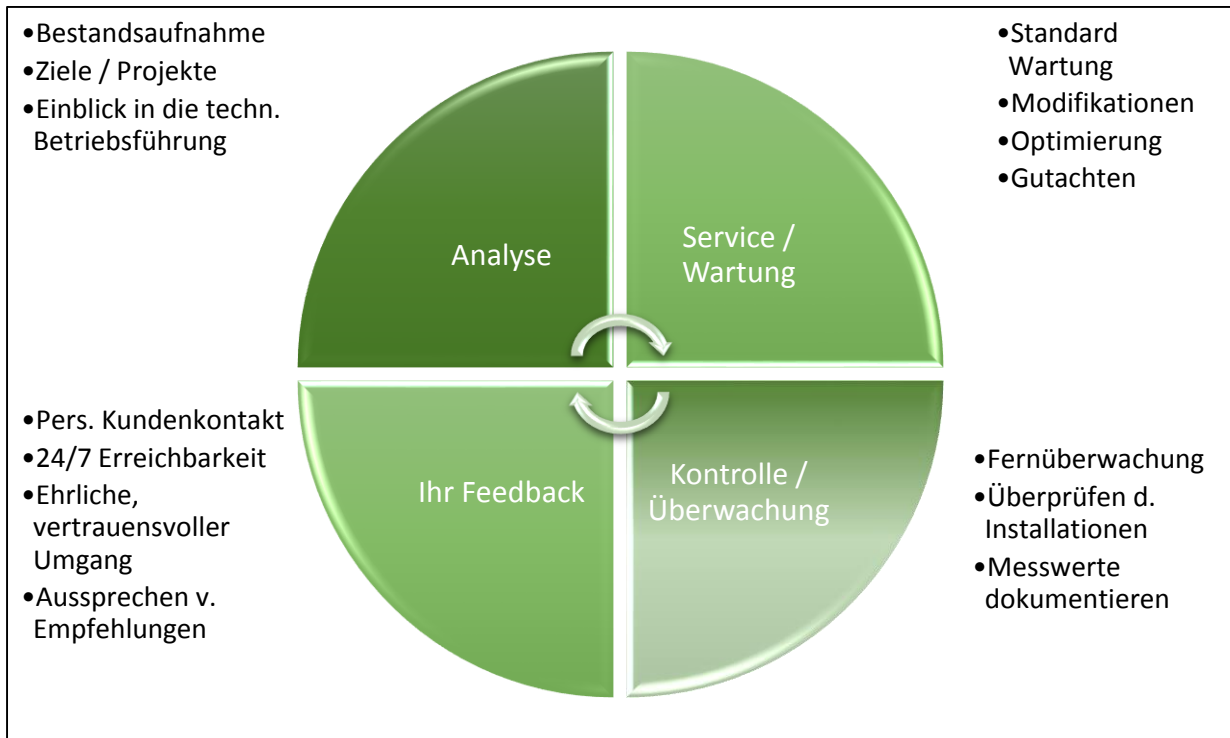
•Bestandsaufnahme
•Ziele / Projekte
•Einblick in die techn. Betriebsführung

•Standard Wartung
•Modifikationen
•Optimierung
•Gutachten

Analyse

Service / Wartung

Ihr Feedback

Kontrolle / Überwachung

•Pers. Kundenkontakt
•24/7 Erreichbarkeit
•Ehrliche, vertrauensvoller Umgang
•Aussprechen v. Empfehlungen

•Fernüberwachung
•Überprüfen d. Installationen
•Messwerte dokumentieren